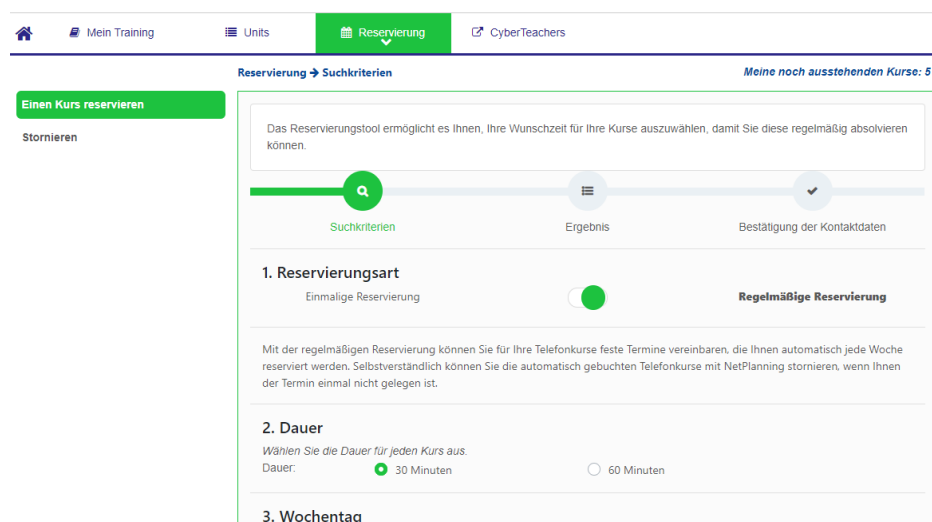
Mein Training
Units
Reservierung
CyberTeachers

Reservierung → Suchkriterien

Meine noch ausstehenden Kurse: 5

Einen Kurs reservieren
Stornieren

Das Reservierungstool ermöglicht es Ihnen, Ihre Wunschzeit für Ihre Kurse auszuwählen, damit Sie diese regelmäßig absolvieren können.

Suchkriterien
Ergebnis
Bestätigung der Kontaktdaten

1. Reservierungsart
Einmalige Reservierung
Regelmäßige Reservierung

Mit der regelmäßigen Reservierung können Sie für Ihre Telefonkurse feste Termine vereinbaren, die Ihnen automatisch jede Woche reserviert werden. Selbstverständlich können Sie die automatisch gebuchten Telefonkurse mit NetPlanning stornieren, wenn Ihnen der Termin einmal nicht gelegen ist.

2. Dauer
Wählen Sie die Dauer für jeden Kurs aus.
Dauer:
30 Minuten
60 Minuten

3. Wochentag